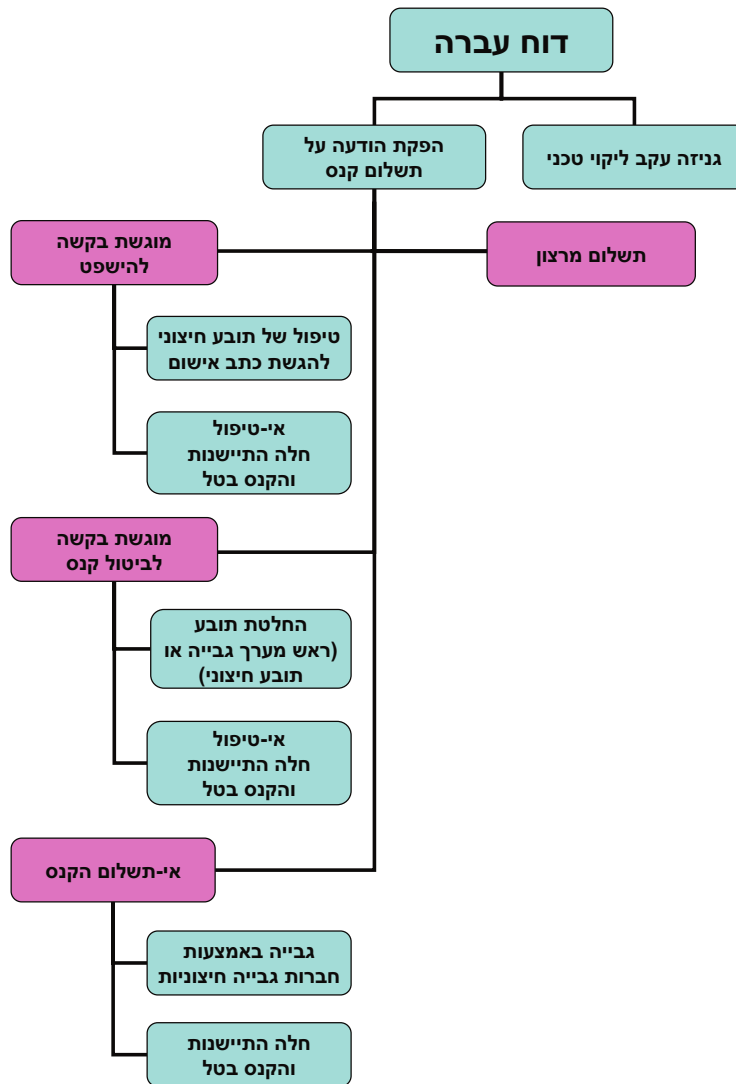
דוח עברה

גניזה עקב ליקוי טכני

הפקת הודעה על תשלום קנס

תשלום מרצון

מוגשת בקשה להישפט

טיפול של תובע חיצוני להגשת כתב אישום

אי-טיפול חלה התיישנות והקנס בטל

מוגשת בקשה לביטול קנס

החלטת תובע (ראש מערך גבייה או תובע חיצוני)

אי-טיפול חלה התיישנות והקנס בטל

אי-תשלום הקנס

גבייה באמצעות חברות גבייה חיצוניות

חלה התיישנות והקנס בטל